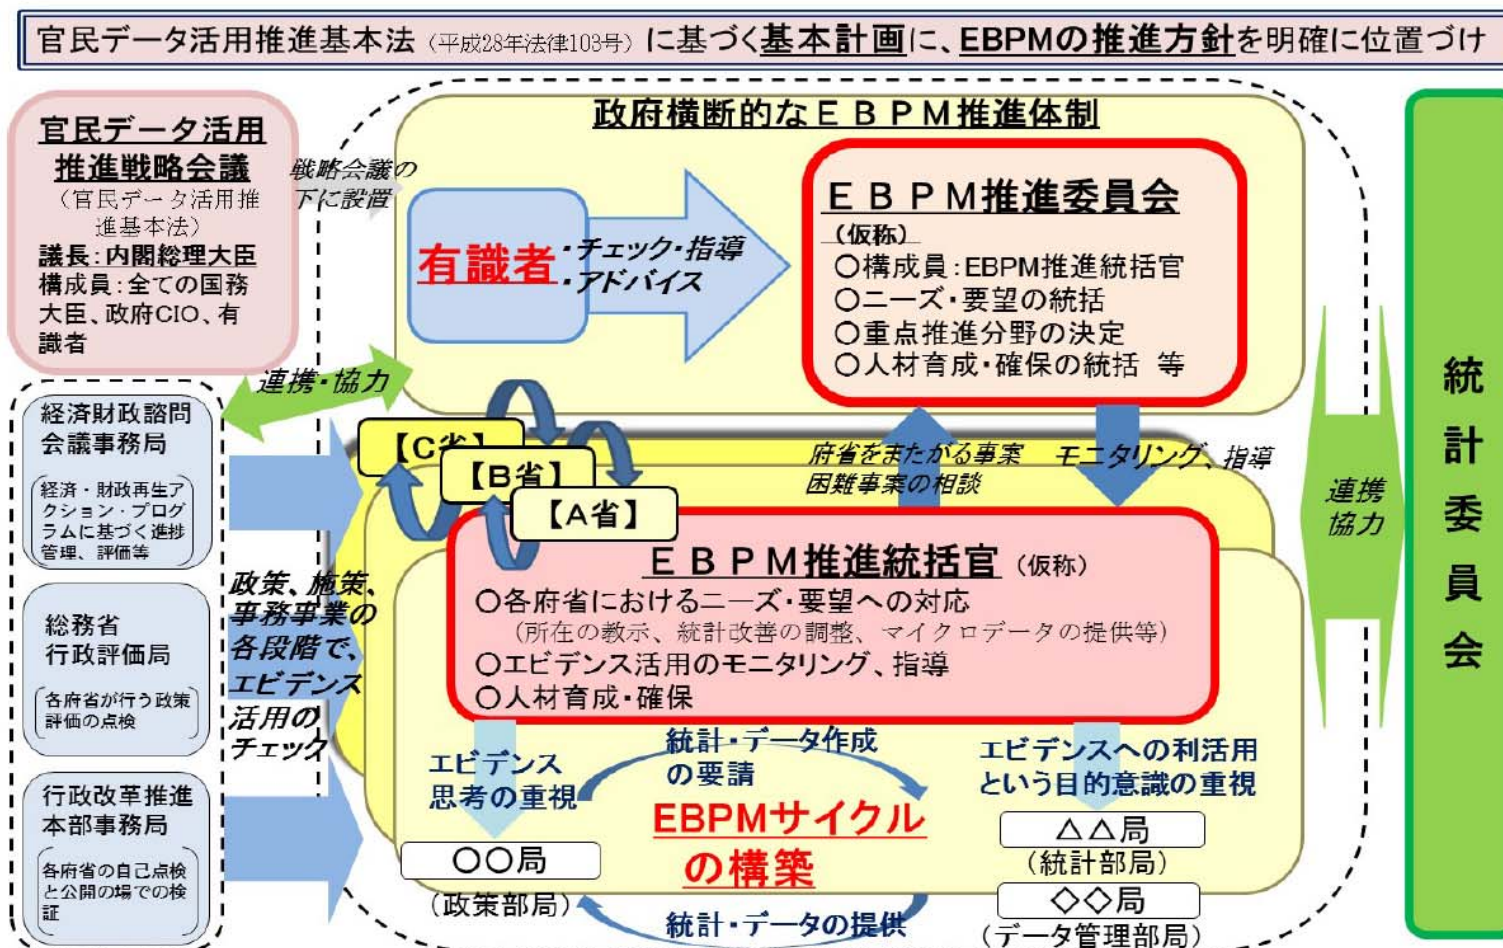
官民データ活用推進基本法（平成28年法律103号）に基づく基本計画に、EBPMの推進方針を明確に位置づけ

官民データ活用推進戦略会議
（官民データ活用推進基本法）
議長：内閣総理大臣
構成員：全ての国務大臣、政府CIO、有識者

戦略会議の下に設置

政府横断的なＥＢＰＭ推進体制

有識者
・チェック・指導
・アドバイス

ＥＢＰＭ推進委員会
（仮称）
○構成員：EBPM推進統括官
○ニーズ・要望の統括
○重点推進分野の決定
○人材育成・確保の統括　等

連携・協力

経済財政諮問会議事務局
経済・財政再生アクション・プログラムに基づく進捗管理、評価等

総務省行政評価局
各府省が行う政策評価の点検

行政改革推進本部事務局
各府省の自己点検と公開の場での検証

【C省】
【B省】
【A省】

府省をまたがる事案
困難事案の相談

モニタリング、指導

連携協力

統計委員会

ＥＢＰＭ推進統括官（仮称）
○各府省におけるニーズ・要望への対応
（所在の教示、統計改善の調整、マイクロデータの提供等）
○エビデンス活用のモニタリング、指導
○人材育成・確保

政策、施策、事務事業の各段階で、エビデンス活用のチェック

エビデンス思考の重視

統計・データ作成の要請

エビデンスへの利活用という目的意識の重視

EBPMサイクルの構築

○○局
（政策部局）

△△局
（統計部局）

◇◇局
（データ管理部局）

統計・データの提供